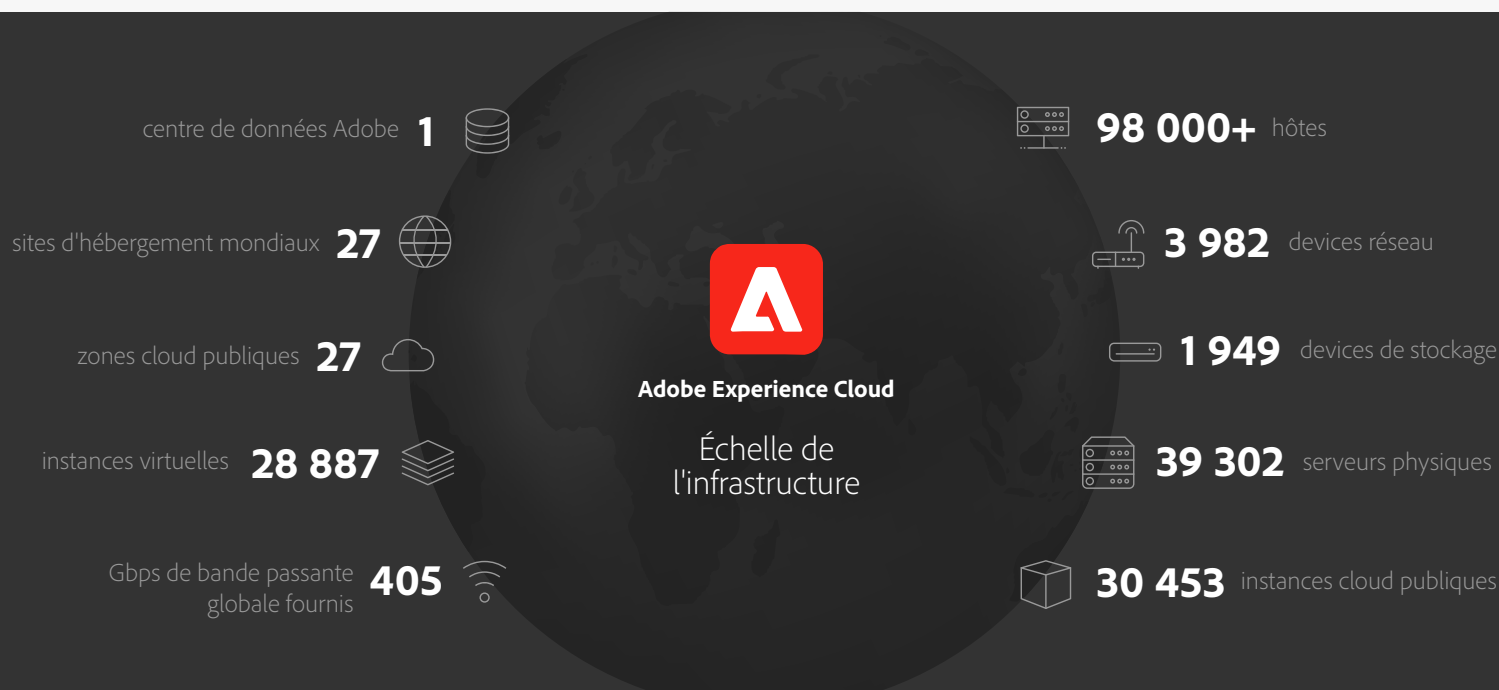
centre de données Adobe **1**

sites d'hébergement mondiaux **27**

zones cloud publiques **27**

instances virtuelles **28 887**

Gbps de bande passante globale fournis **405**

Adobe Experience Cloud

Échelle de l'infrastructure

**98 000+** hôtes

**3 982** devices réseau

**1 949** devices de stockage

**39 302** serveurs physiques

**30 453** instances cloud publiques